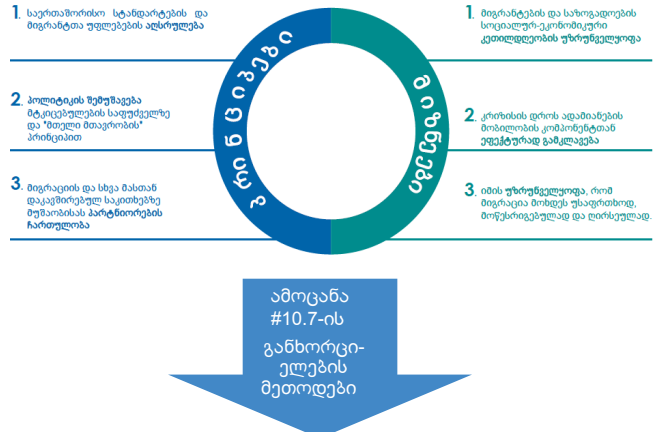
1. საერთაშორისო სტანდარტების და მიგრანტთა უფლებების ასრულება

2. პოლიტიკის შემუშავება მტკიცებულებების საფუძველზე და "მთელი მთავრობის" პრინციპით

3. მიგრაციის და სხვა მასთან დაკავშირებულ საკითხებზე მუშაობისას პარტნიორობის ჩართულობა

მართვა

ტარები

1. მიგრანტების და საზოგადოების სოციალურ-ეკონომიკური კეთილდღეობის უზრუნველყოფა

2. კრიზისის დროს ადამიანების მობილობის კომპონენტთან ეფექტურად გამკლავება

3. იმის უზრუნველყოფა, რომ მიგრაცია მოხდეს უსაფრთხოდ, მოწესრიგებულად და ღირსეულად.

ამოცანა #10.7-ის განხორციელების მეთოდები